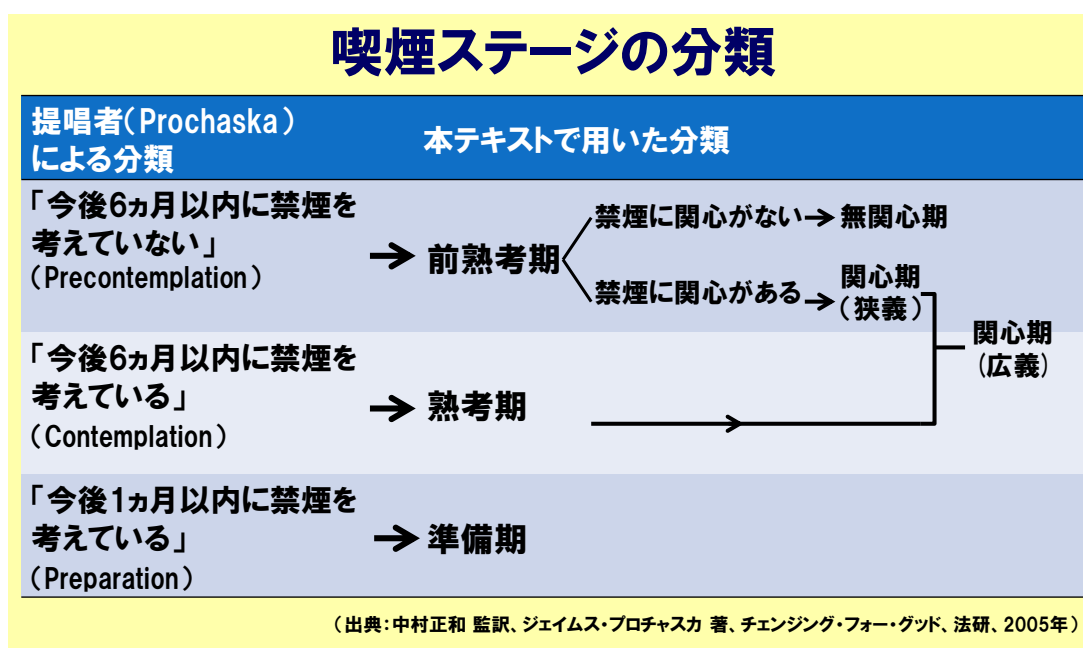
喫煙ステージの分類

| 提唱者(Prochaska)による分類 | 本テキストで用いた分類 |
|---|---|
| 「今後6ヵ月以内に禁煙を考えていない」(Precontemplation) | → 前熟考期 — 禁煙に関心がない → 無関心期; 禁煙に関心がある → 関心期(狭義) |
| 「今後6ヵ月以内に禁煙を考えている」(Contemplation) | → 熟考期 |
| 「今後1ヵ月以内に禁煙を考えている」(Preparation) | → 準備期 |

関心期(広義)

(出典:中村正和 監訳、ジェイムス・プロチャスカ 著、チェンジング・フォー・グッド、法研、2005年)